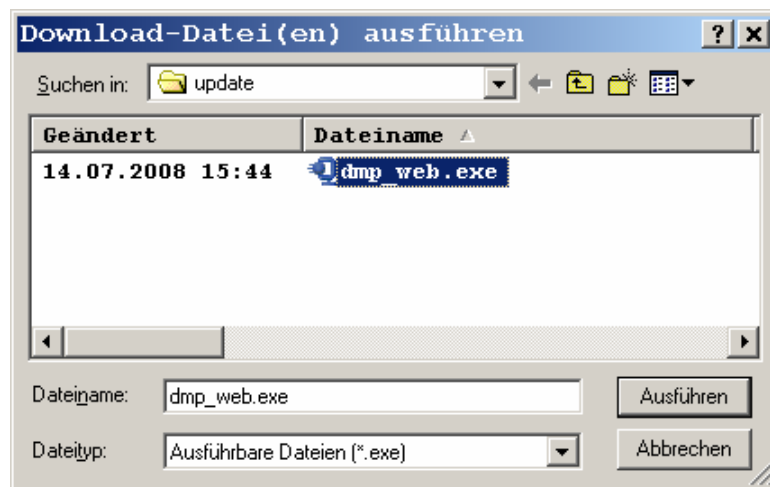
Download-Datei(en) ausführen

? X

Suchen in: update

| Geändert | Dateiname |
|---|---|
| 14.07.2008 15:44 | dmp_web.exe |

Dateiname: dmp_web.exe

Ausführen

Dateityp: Ausführbare Dateien (*.exe)

Abbrechen